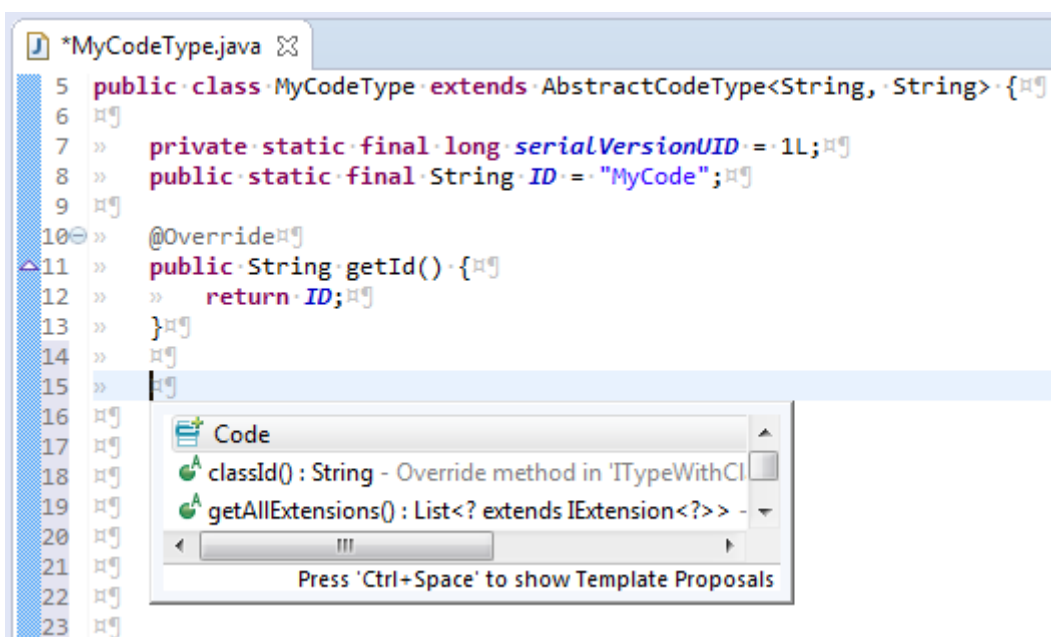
*MyCodeType.java

5 public class MyCodeType extends AbstractCodeType<String, String> {
6
7 private static final long serialVersionUID = 1L;
8 public static final String ID = "MyCode";
9
10 @Override
11 public String getId() {
12 return ID;
13 }
14
15
16
17
18
19
20
21
22
23

Code
classId() : String - Override method in 'ITypeWithCl
getAllExtensions() : List<? extends IExtension<?>> -
Press 'Ctrl+Space' to show Template Proposals